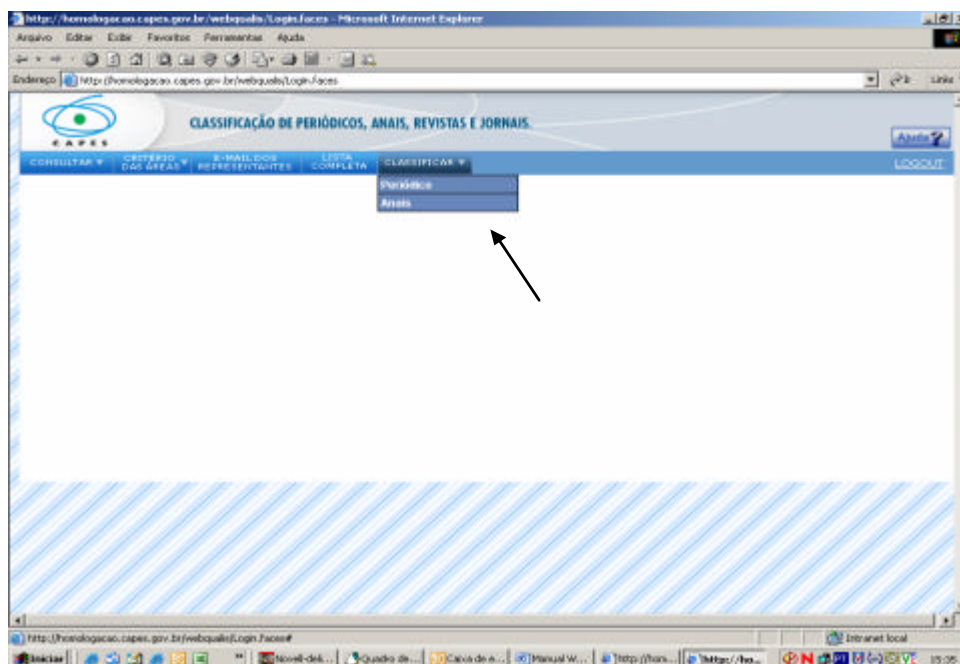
http://homologacao.capes.gov.br/webqualis/Login.faces - Microsoft Internet Explorer

Arquivo Editar Exibir Favoritos Ferramentas Ajuda

Endereço http://homologacao.capes.gov.br/webqualis/Login.faces

Links

CAPES

CLASSIFICAÇÃO DE PERIÓDICOS, ANAIS, REVISTAS E JORNAIS.

Ajuda

CONSULTAR ▾ CRITÉRIO DAS ÁREAS ▾ E-MAIL DOS REPRESENTANTES LISTA COMPLETA CLASSIFICAR ▾

LOGOUT

Periódico

Anais

http://homologacao.capes.gov.br/webqualis/Login.faces#

Intranet local

Iniciar

Novell-del...

Quadro de...

Caixa de e...

Manual W...

http://hom...

http://ho...

15:05